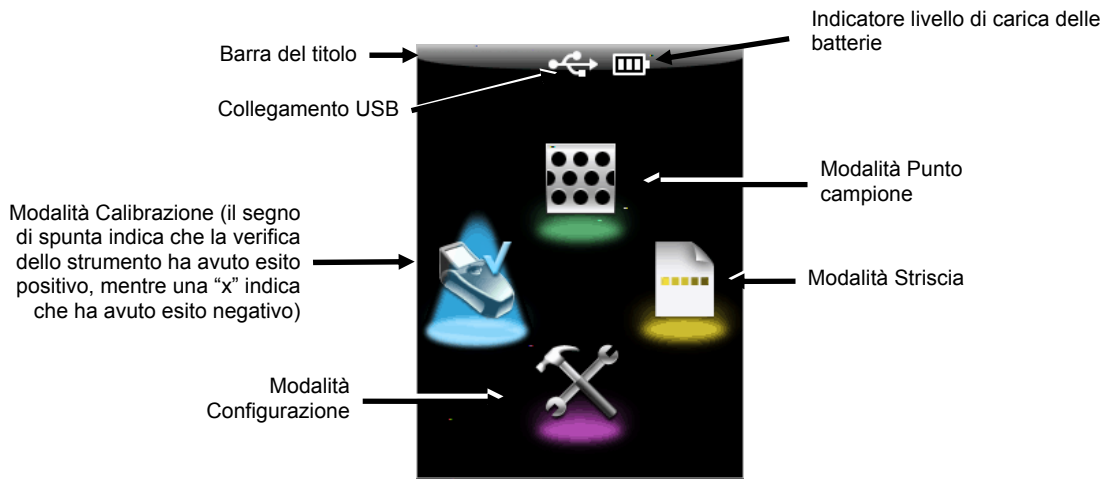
Barra del titolo

Indicatore livello di carica delle batterie

Collegamento USB

Modalità Punto campione

Modalità Calibrazione (il segno di spunta indica che la verifica dello strumento ha avuto esito positivo, mentre una “x” indica che ha avuto esito negativo)

Modalità Striscia

Modalità Configurazione